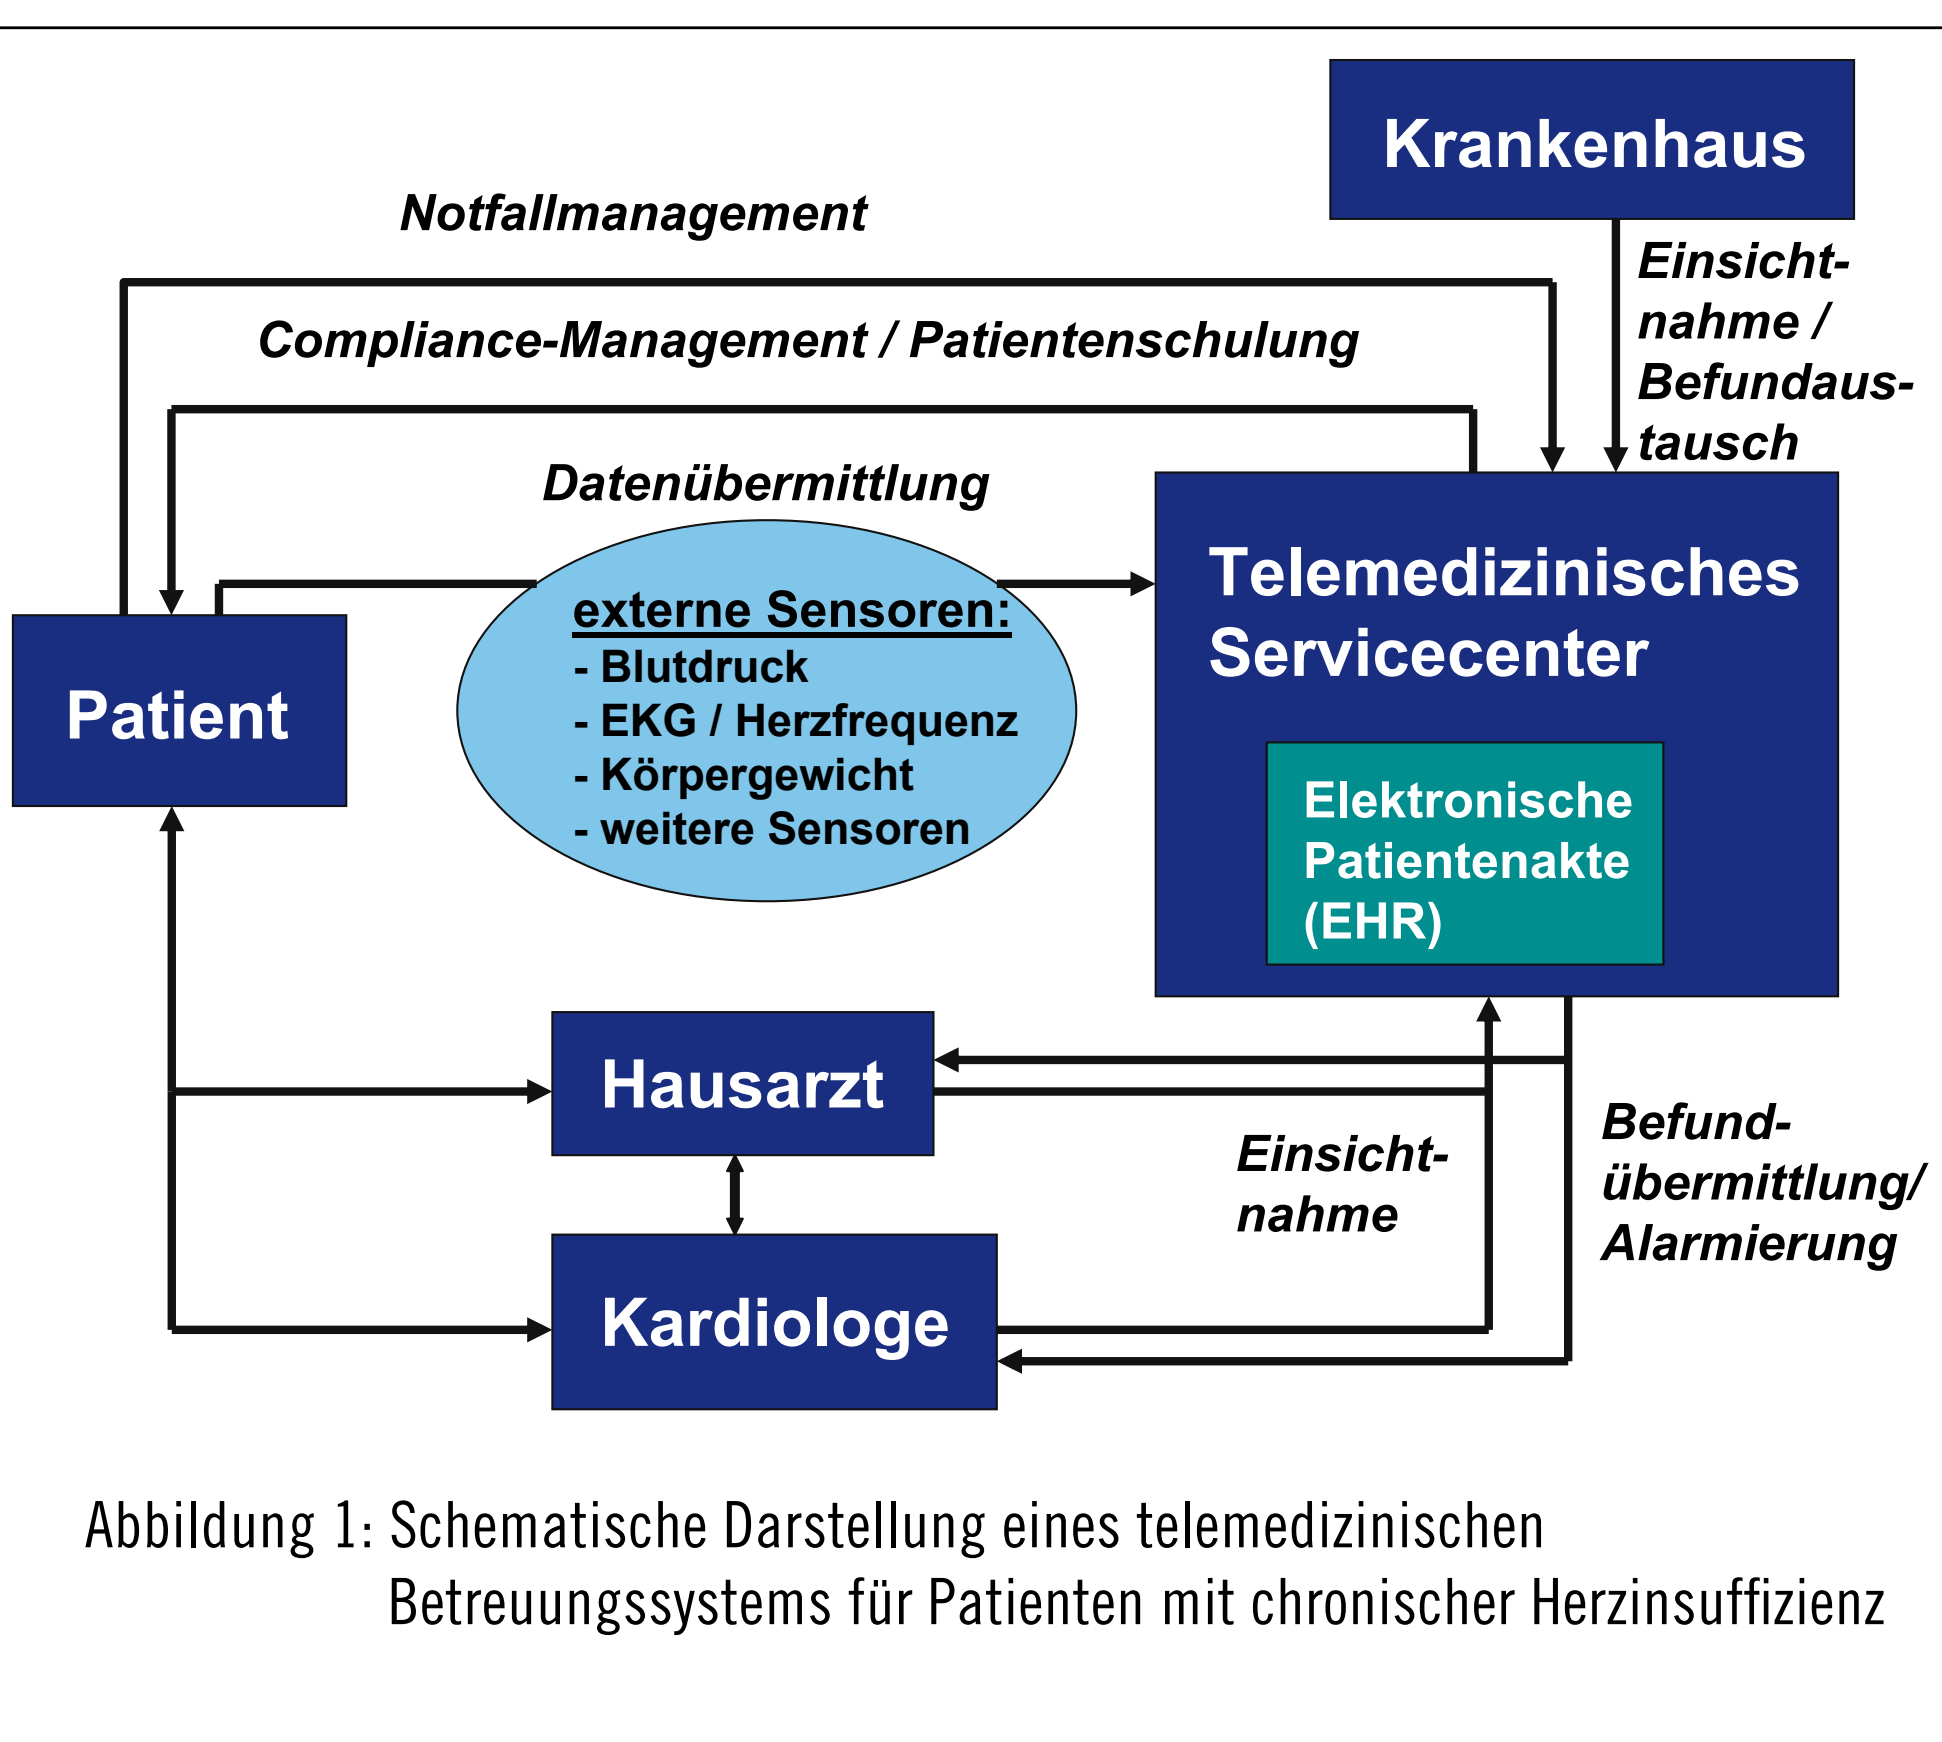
Krankenhaus

Notfallmanagement

Einsichtnahme / Befundaustausch

Compliance-Management / Patientenschulung

Datenübermittlung

Patient

externe Sensoren:
- Blutdruck
- EKG / Herzfrequenz
- Körpergewicht
- weitere Sensoren

Telemedizinisches Servicecenter

Elektronische Patientenakte (EHR)

Hausarzt

Einsichtnahme

Befundübermittlung/ Alarmierung

Kardiologe

Abbildung 1: Schematische Darstellung eines telemedizinischen Betreuungssystems für Patienten mit chronischer Herzinsuffizienz